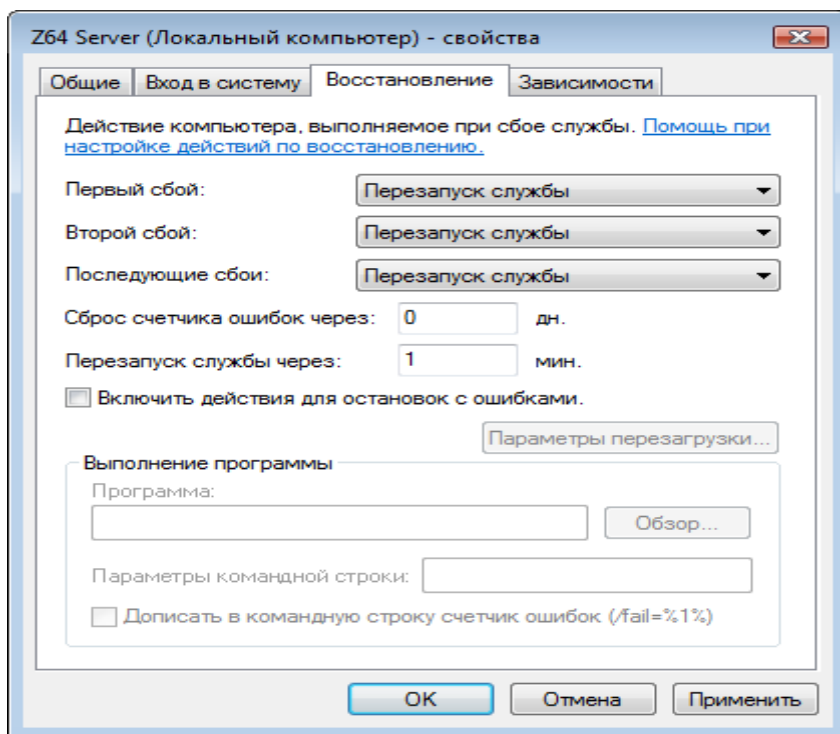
Z64 Server (Локальный компьютер) - свойства

Общие | Вход в систему | Восстановление | Зависимости

Действие компьютера, выполняемое при сбое службы. Помощь при настройке действий по восстановлению.

Первый сбой: Перезапуск службы

Второй сбой: Перезапуск службы

Последующие сбои: Перезапуск службы

Сброс счетчика ошибок через: 0 дн.

Перезапуск службы через: 1 мин.

Включить действия для остановок с ошибками.

Параметры перезагрузки...

Выполнение программы

Программа:

Обзор...

Параметры командной строки:

Дописать в командную строку счетчик ошибок (/fail=%1%)

OK | Отмена | Применить